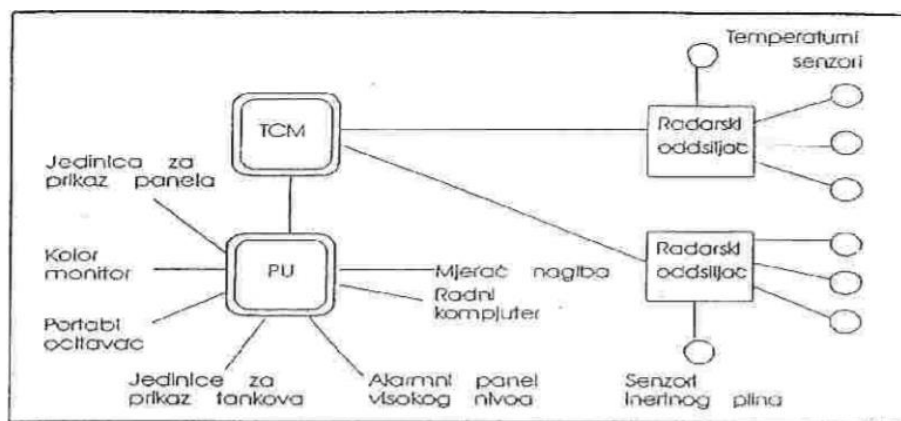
Temperaturni senzori

TCM

Radarski odašiljač

Jedinica za prikaz panela

Kolor monitor

PU

Mjerač nagiba

Radni kompjuter

Radarski odašiljač

Portabl očitavač

Jedinice za prikaz tankova

Alarmni panel visokog nivoa

Senzori inertnog plina